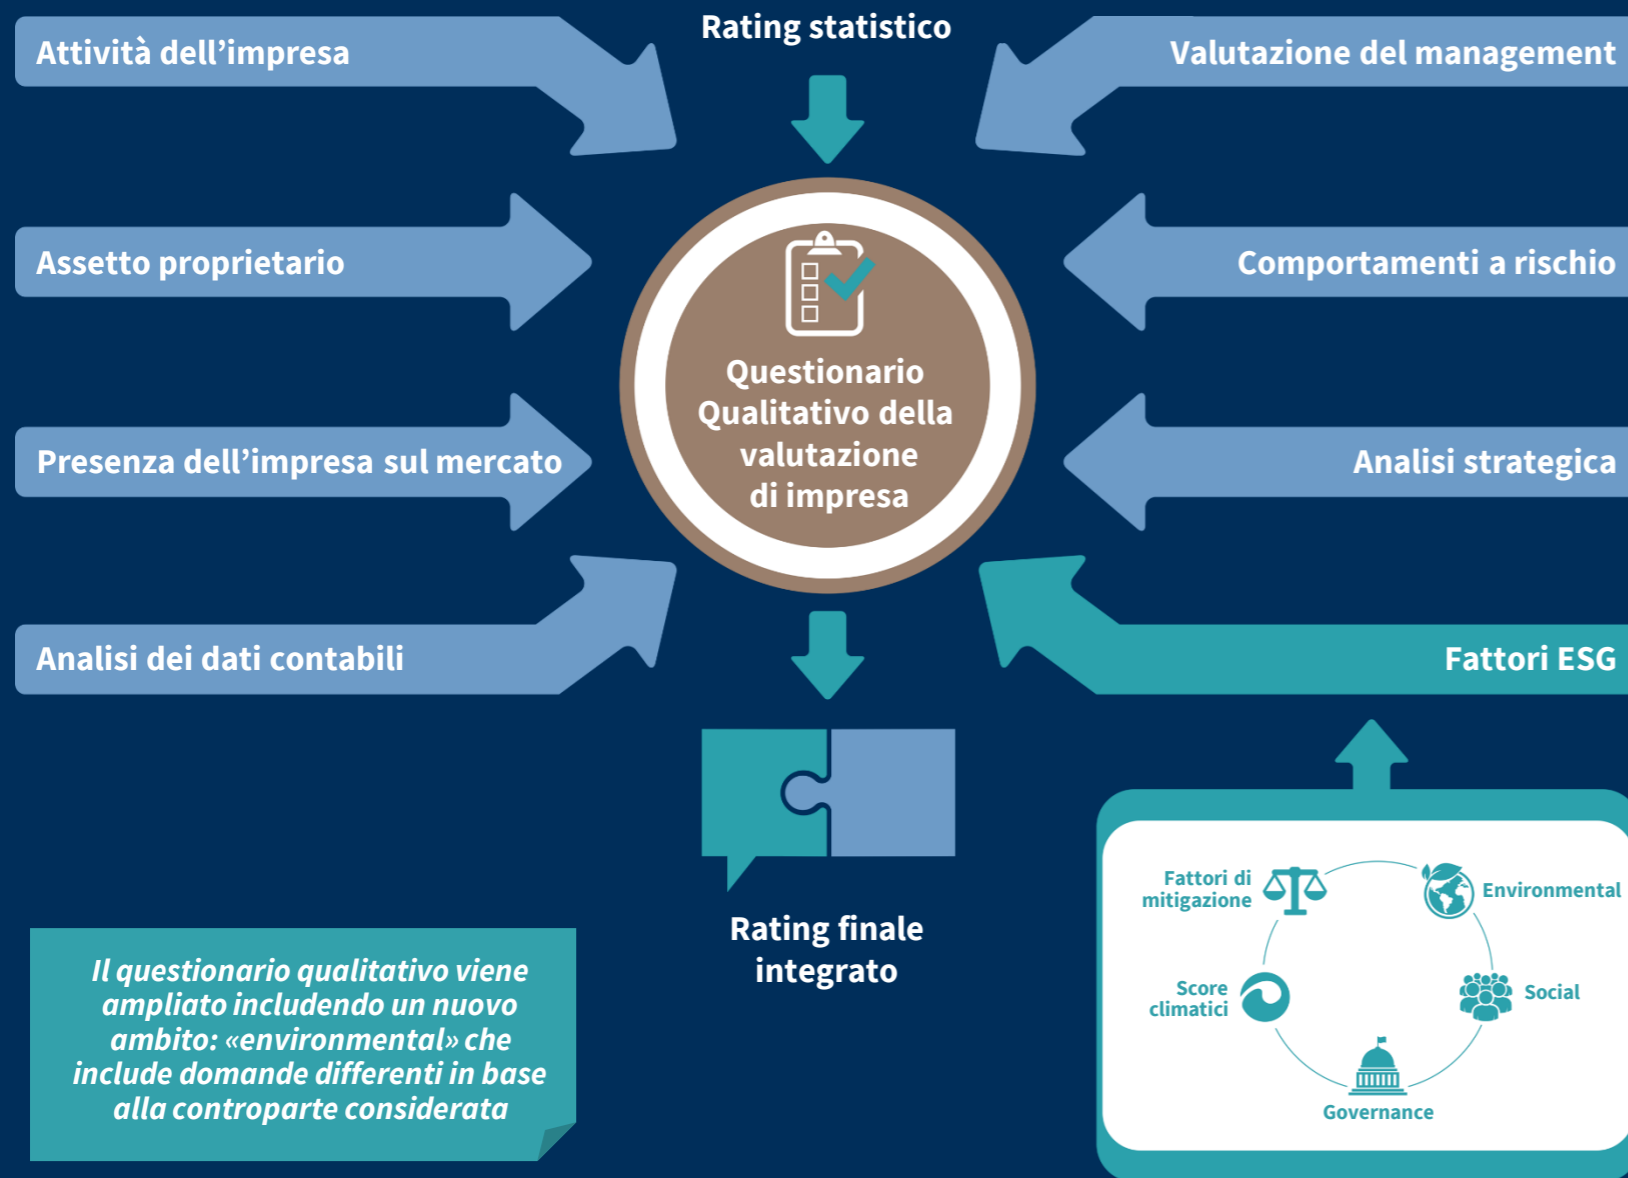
Attività dell’impresa

Rating statistico

Valutazione del management

Assetto proprietario

Comportamenti a rischio

Questionario Qualitativo della valutazione di impresa

Presenza dell’impresa sul mercato

Analisi strategica

Analisi dei dati contabili

Fattori ESG

Rating finale integrato

Il questionario qualitativo viene ampliato includendo un nuovo ambito: «environmental» che include domande differenti in base alla controparte considerata

Fattori di mitigazione

Environmental

Score climatici

Social

Governance